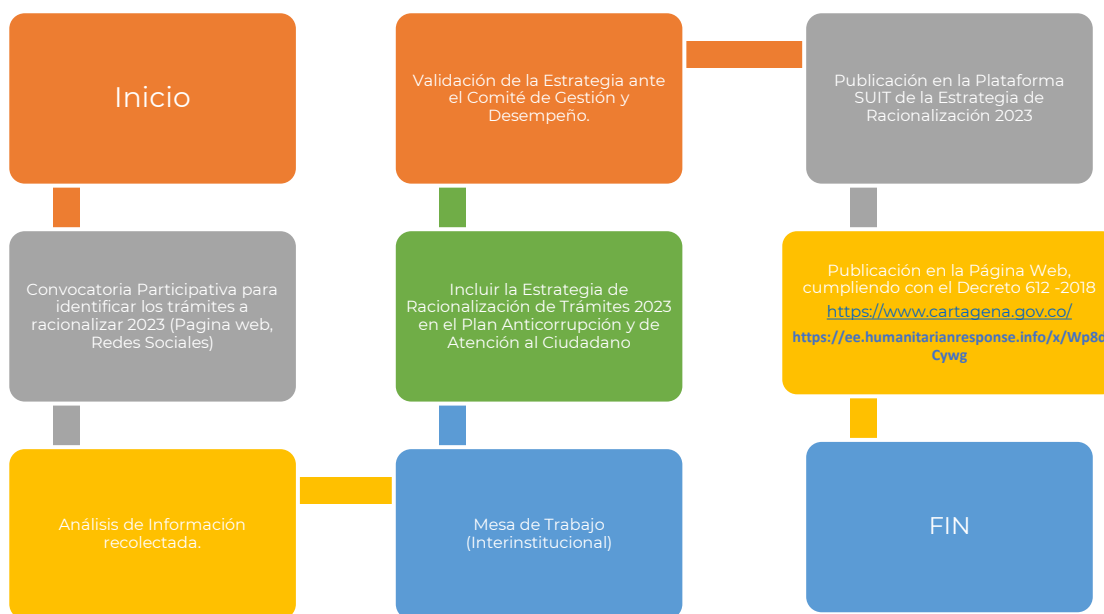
Inicio

Convocatoria Participativa para identificar los trámites a racionalizar 2023 (Pagina web, Redes Sociales)

Análisis de Información recolectada.

Mesa de Trabajo (Interinstitucional)

Incluir la Estrategia de Racionalización de Trámites 2023 en el Plan Anticorrupción y de Atención al Ciudadano

Validación de la Estrategia ante el Comité de Gestión y Desempeño.

Publicación en la Plataforma SUIT de la Estrategia de Racionalización 2023

Publicación en la Página Web, cumpliendo con el Decreto 612 -2018
https://www.cartagena.gov.co/
https://ee.humanitarianresponse.info/x/Wp8c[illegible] Cywg

FIN